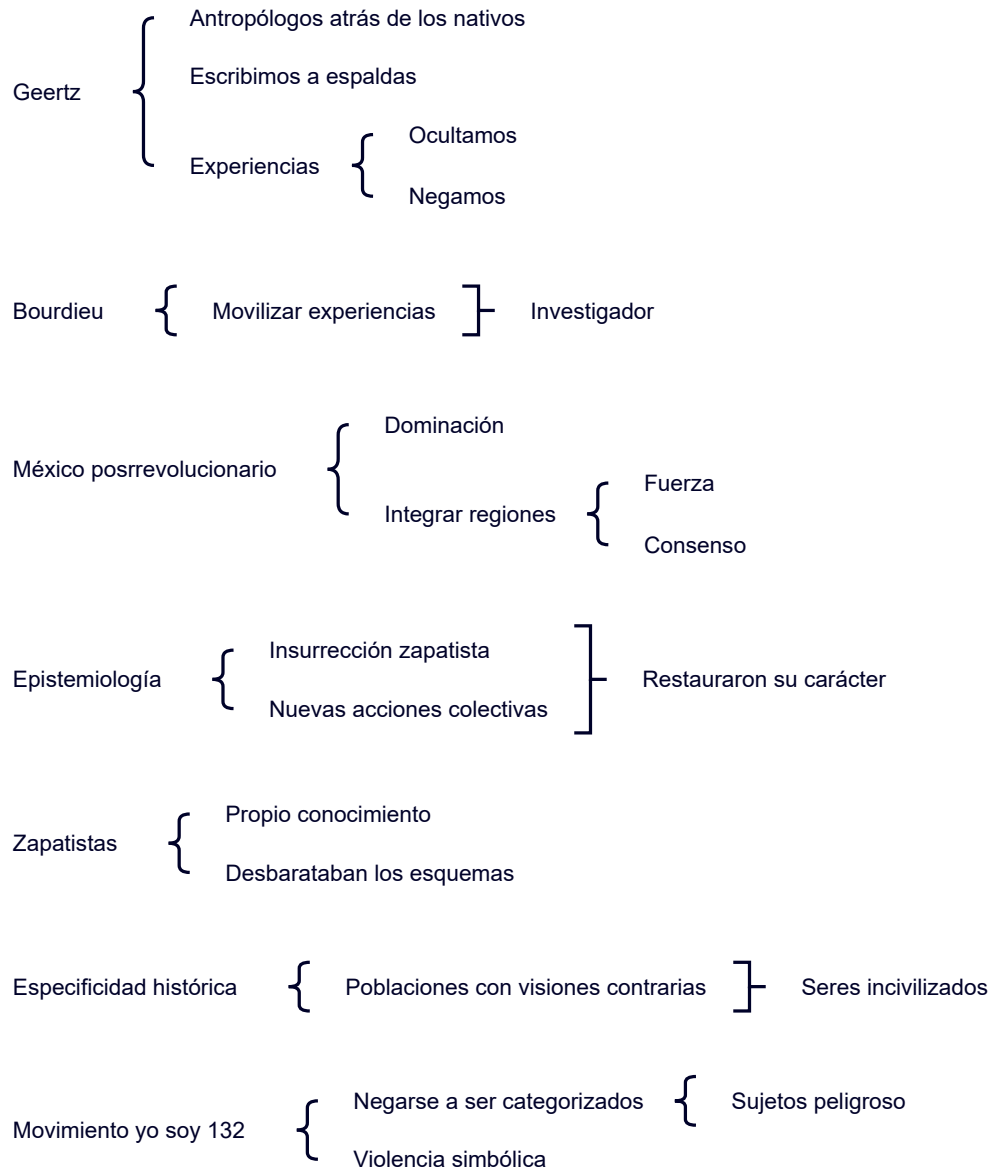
Geertz

Antropólogos atrás de los nativos

Escribimos a espaldas

Experiencias

Ocultamos

Negamos

Bourdieu

Movilizar experiencias

Investigador

México posrrevolucionario

Dominación

Integrar regiones

Fuerza

Consenso

Epistemiología

Insurrección zapatista

Nuevas acciones colectivas

Restauraron su carácter

Zapatistas

Propio conocimiento

Desbarataban los esquemas

Especificidad histórica

Poblaciones con visiones contrarias

Seres incivilizados

Movimiento yo soy 132

Negarse a ser categorizados

Sujetos peligroso

Violencia simbólica